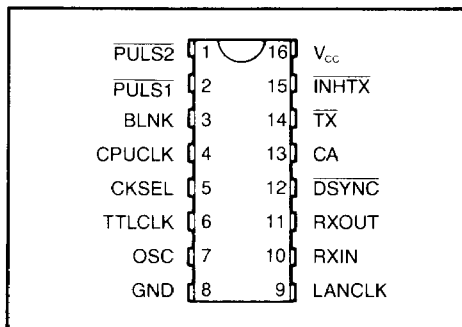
$\overline{\text{PULS2}}$ 1 16 $V_{CC}$
$\overline{\text{PULS1}}$ 2 15 $\overline{\text{INHTX}}$
BLNK 3 14 $\overline{\text{TX}}$
CPUCLK 4 13 CA
CKSEL 5 12 $\overline{\text{DSYNC}}$
TTLCLK 6 11 RXOUT
OSC 7 10 RXIN
GND 8 9 LANCLK